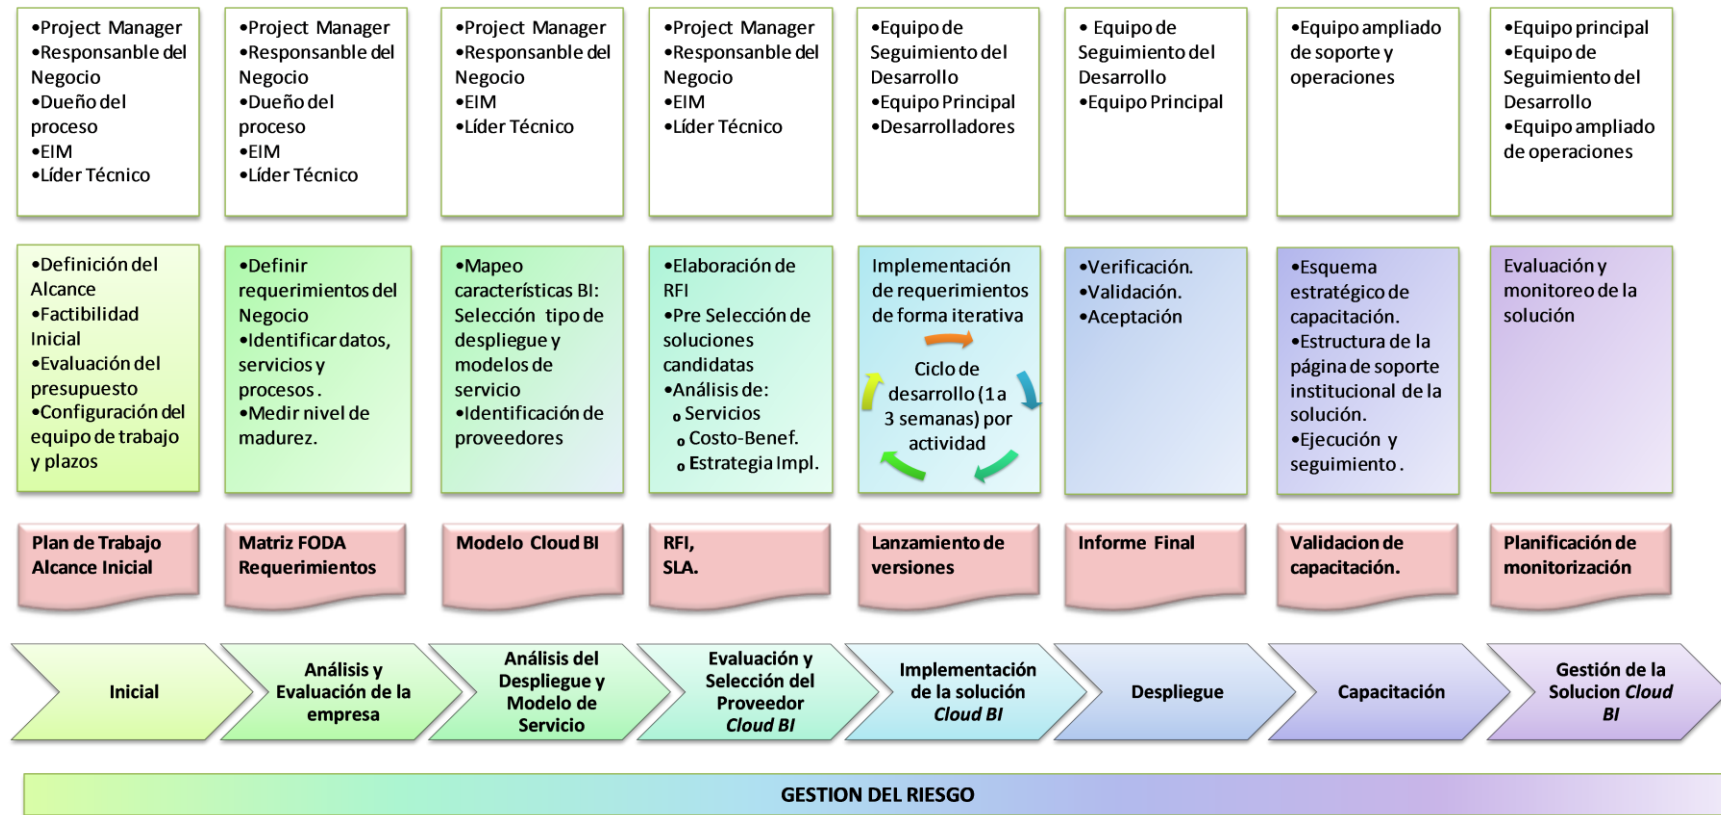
•Project Manager
•Responsable del Negocio
•Dueño del proceso
•EIM
•Líder Técnico

•Project Manager
•Responsable del Negocio
•Dueño del proceso
•EIM
•Líder Técnico

•Project Manager
•Responsable del Negocio
•EIM
•Líder Técnico

•Project Manager
•Responsable del Negocio
•EIM
•Líder Técnico

•Equipo de Seguimiento del Desarrollo
•Equipo Principal
•Desarrolladores

• Equipo de Seguimiento del Desarrollo
•Equipo Principal

•Equipo ampliado de soporte y operaciones

•Equipo principal
•Equipo de Seguimiento del Desarrollo
•Equipo ampliado de operaciones

•Definición del Alcance
•Factibilidad Inicial
•Evaluación del presupuesto
•Configuración del equipo de trabajo y plazos

•Definir requerimientos del Negocio
•Identificar datos, servicios y procesos.
•Medir nivel de madurez.

•Mapeo características BI: Selección tipo de despliegue y modelos de servicio
•Identificación de proveedores

•Elaboración de RFI
•Pre Selección de soluciones candidatas
•Análisis de:
o Servicios
o Costo-Benef.
o Estrategia Impl.

Implementación de requerimientos de forma iterativa

Ciclo de desarrollo (1 a 3 semanas) por actividad

•Verificación.
•Validación.
•Aceptación.

•Esquema estratégico de capacitación.
•Estructura de la página de soporte institucional de la solución.
•Ejecución y seguimiento.

Evaluación y monitoreo de la solución

Plan de Trabajo Alcance Inicial

Matriz FODA Requerimientos

Modelo Cloud BI

RFI, SLA.

Lanzamiento de versiones

Informe Final

Validacion de capacitación.

Planificación de monitorización

Inicial

Análisis y Evaluación de la empresa

Análisis del Despliegue y Modelo de Servicio

Evaluación y Selección del Proveedor *Cloud BI*

Implementación de la solución *Cloud BI*

Despliegue

Capacitación

Gestión de la Solucion *Cloud BI*

GESTION DEL RIESGO